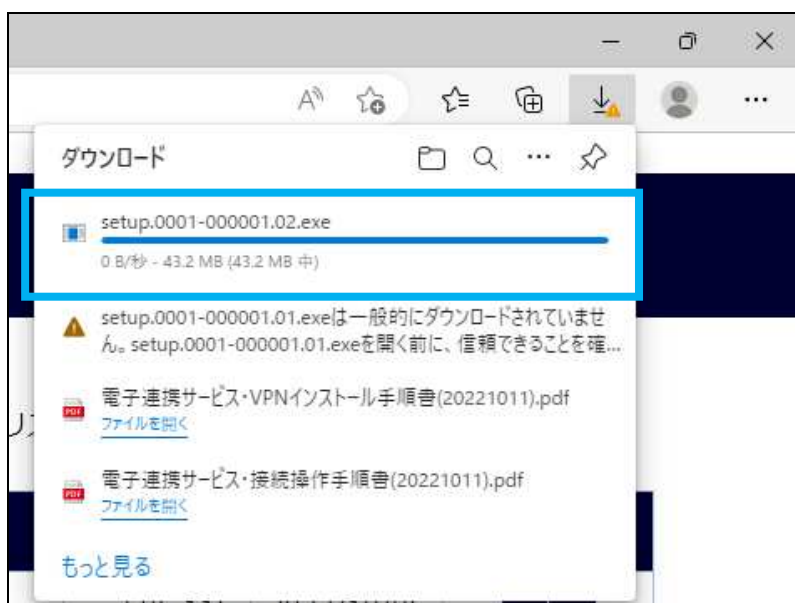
ダウンロード

setup.0001-000001.02.exe

0 B/秒 - 43.2 MB (43.2 MB 中)

setup.0001-000001.01.exeは一般的にダウンロードされていません。setup.0001-000001.01.exeを開く前に、信頼できることを確...

電子連携サービス・VPNインストール手順書(20221011).pdf
ファイルを開く

電子連携サービス・接続操作手順書(20221011).pdf
ファイルを開く

もっと見る

リ